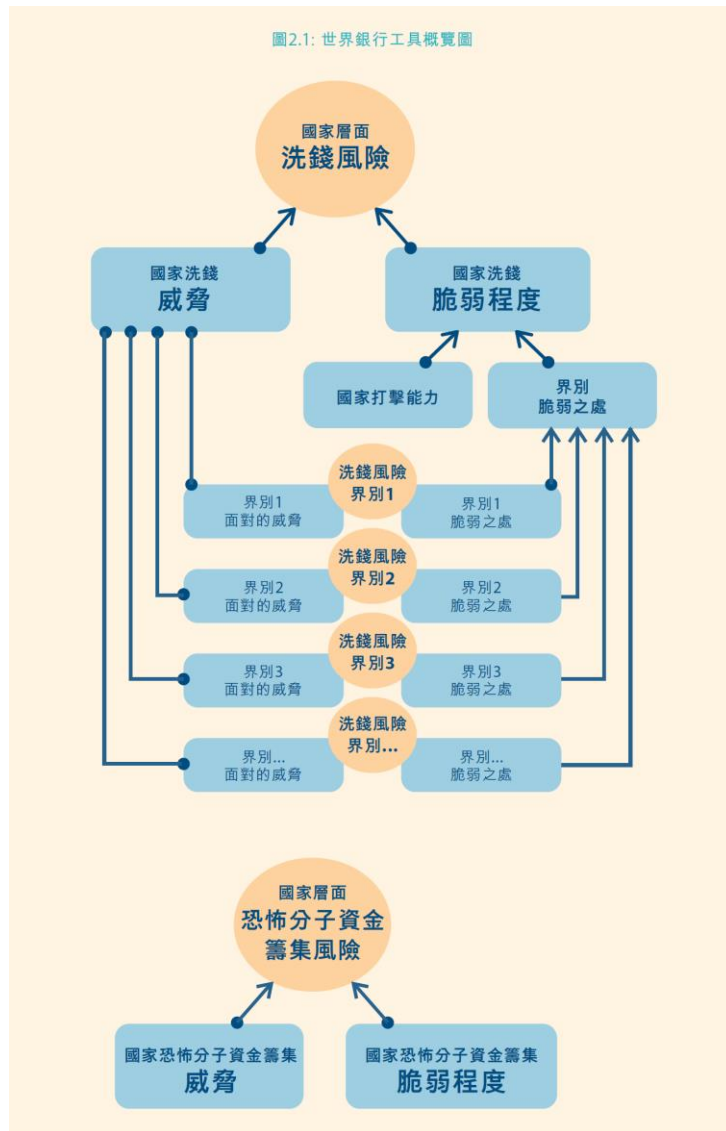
圖2.1: 世界銀行工具概覽圖

國家層面
洗錢風險

國家洗錢
威脅

國家洗錢
脆弱程度

國家打擊能力

界別
脆弱之處

洗錢風險
界別1

界別1
面對的威脅

界別1
脆弱之處

洗錢風險
界別2

界別2
面對的威脅

界別2
脆弱之處

洗錢風險
界別3

界別3
面對的威脅

界別3
脆弱之處

洗錢風險
界別...

界別...
面對的威脅

界別...
脆弱之處

國家層面
恐怖分子資金
籌集風險

國家恐怖分子資金籌集
威脅

國家恐怖分子資金籌集
脆弱程度